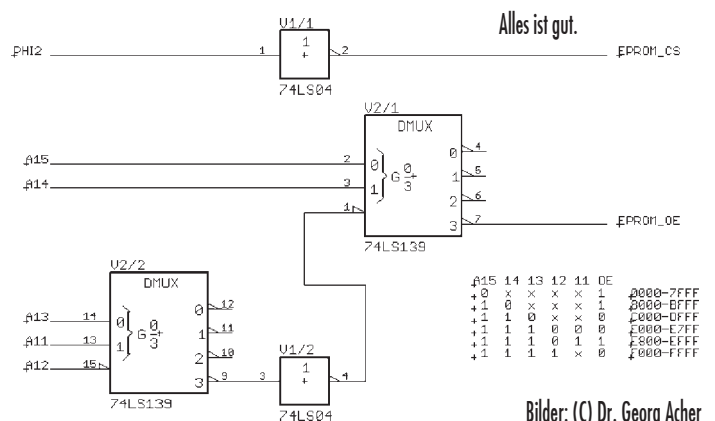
Alles ist gut.

V1/1
PHI2
1
1
2
EPROM_CS
74LS04

V2/1
DMUX
A15
2
0
A14
3
1
G $\frac{0}{3}$
1
0
4
1
5
2
6
3
7
EPROM_OE
74LS139

V2/2
DMUX
A13
14
0
A11
13
1
G $\frac{0}{3}$
A12
15
0
12
1
11
2
10
3
9
74LS139

V1/2
3
1
4
74LS04

| A15 | 14 | 13 | 12 | 11 | OE | |
|---|---|---|---|---|---|---|
| 0 | x | x | x | x | 1 | 0000-7FFF |
| 1 | 0 | x | x | x | 1 | 8000-BFFF |
| 1 | 1 | 0 | x | x | 0 | C000-DFFF |
| 1 | 1 | 1 | 0 | 0 | 0 | E000-E7FF |
| 1 | 1 | 1 | 0 | 1 | 1 | E800-EFFF |
| 1 | 1 | 1 | 1 | x | 0 | F000-FFFF |

Bilder: (C) Dr. Georg Acher